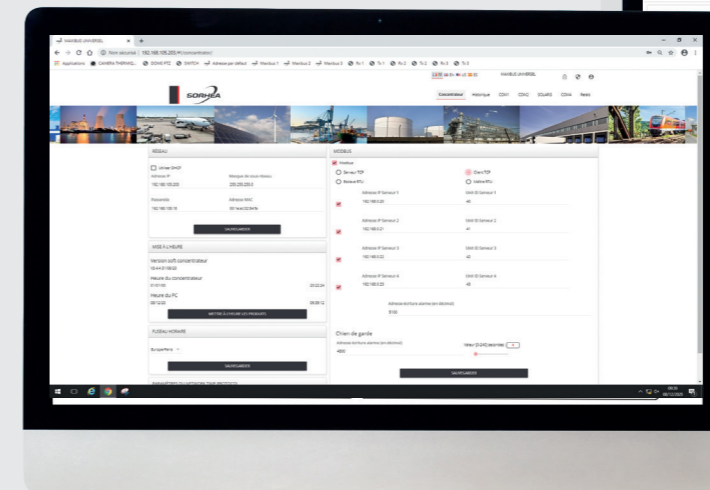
SORHEA

Concentrateur Historique COM1 COM2 COM3 COM4 Relais

RESEAU

Utiliser DHCP

Adresse IP

Masque de sous-réseau

192.168.105.203

255.255.255.0

Passerelle

Adresse MAC

192.168.105.10

SAUVEGARDER

MISE À L'HEURE

Version soft concentrateur

Heure du concentrateur

Heure du PC

METTRE À L'HEURE LES PRODUITS

FUSEAU HORAIRE

Europe/Paris

SAUVEGARDER

MODBUS

Modbus

Serveur TCP

Client TCP

Esclave RTU

Maître RTU

Adresse IP Serveur 1

192.168.0.20

Unit ID Serveur 1

Adresse IP Serveur 2

192.168.0.21

Unit ID Serveur 2

Adresse IP Serveur 3

192.168.0.22

Unit ID Serveur 3

Adresse IP Serveur 4

192.168.0.23

Unit ID Serveur 4

Chien de garde

SAUVEGARDER